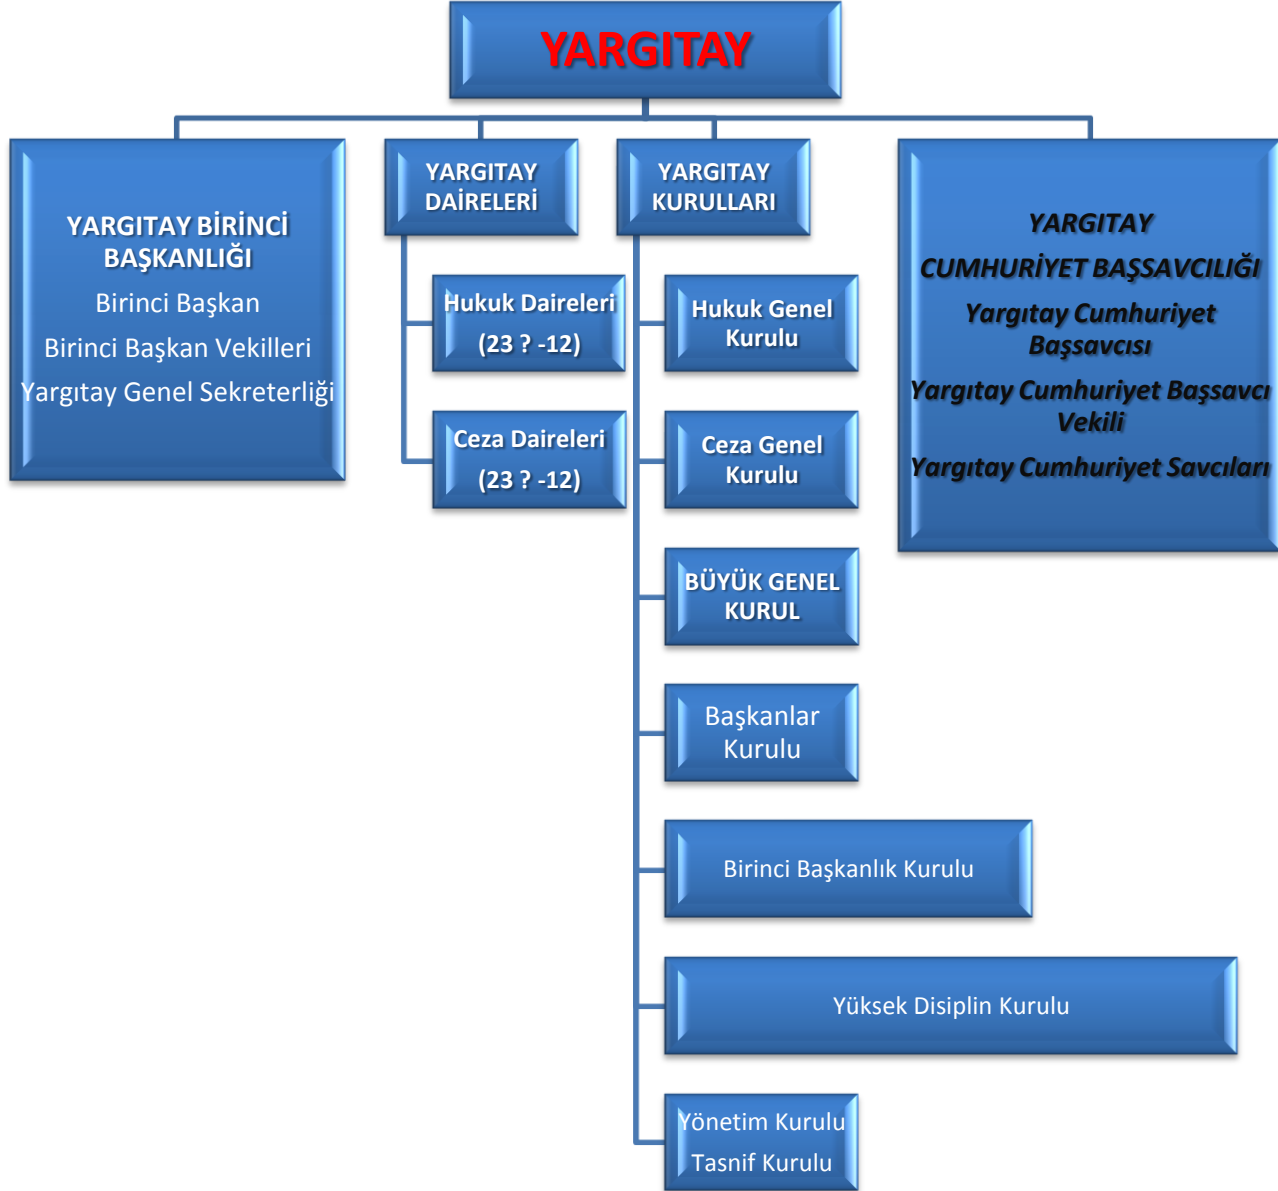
YARGITAY

YARGITAY BİRİNCİ BAŞKANLIĞI
Birinci Başkan
Birinci Başkan Vekilleri
Yargıtay Genel Sekreterliği

YARGITAY DAİRELERİ

Hukuk Daireleri
(23 ? -12)

Ceza Daireleri
(23 ? -12)

YARGITAY KURULLARI

Hukuk Genel Kurulu

Ceza Genel Kurulu

BÜYÜK GENEL KURUL

Başkanlar Kurulu

Birinci Başkanlık Kurulu

Yüksek Disiplin Kurulu

Yönetim Kurulu
Tasnif Kurulu

YARGITAY CUMHURİYET BAŞSAVCILIĞI
Yargıtay Cumhuriyet Başsavcısı
Yargıtay Cumhuriyet Başsavcı Vekili
Yargıtay Cumhuriyet Savcıları